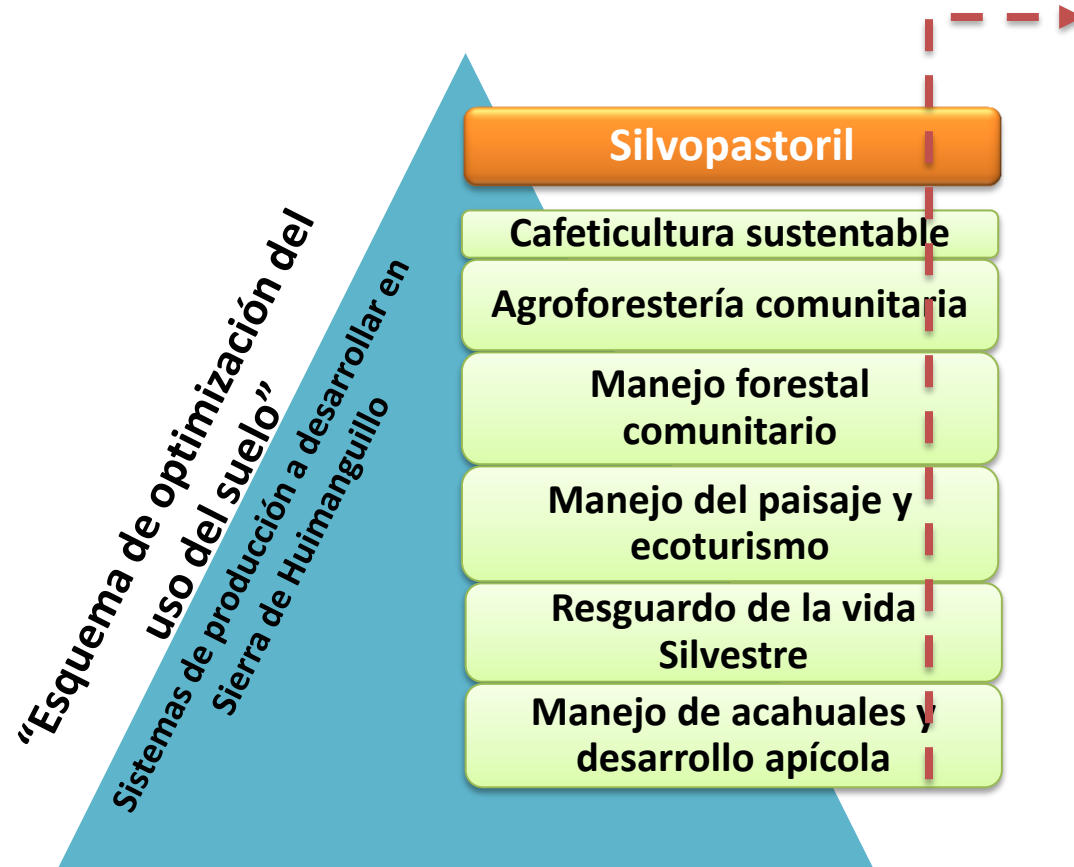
“Esquema de optimización del uso del suelo”

Sistemas de producción a desarrollar en Sierra de Huimanguillo

Silvopastoril

Cafeticultura sustentable

Agroforestería comunitaria

Manejo forestal comunitario

Manejo del paisaje y ecoturismo

Resguardo de la vida Silvestre

Manejo de acahuales y desarrollo apícola